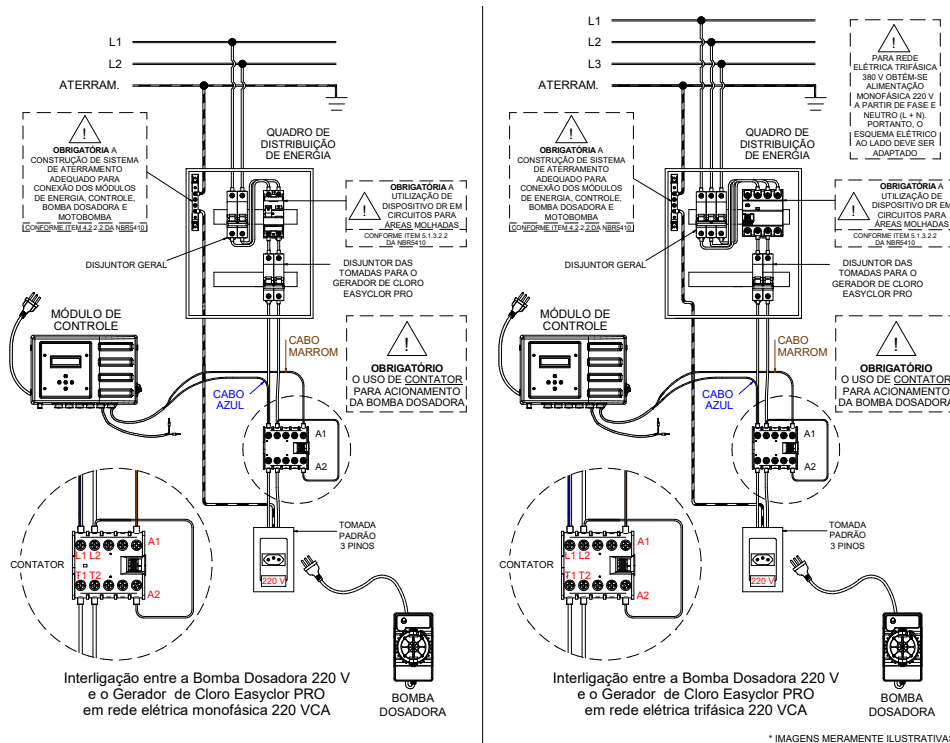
L1

L2

ATERRAM.

!

OBRIGATÓRIA A CONSTRUÇÃO DE SISTEMA DE ATERRAMENTO ADEQUADO PARA CONEXÃO DOS MÓDULOS DE ENERGIA, CONTROLE, BOMBA DOSADORA E MOTOBOMBA

CONFORME ITEM 4.2.2.2 DA NBR5410

QUADRO DE DISTRIBUIÇÃO DE ENERGIA

!

OBRIGATÓRIA A UTILIZAÇÃO DE DISPOSITIVO DR EM CIRCUITOS PARA ÁREAS MOLHADAS

CONFORME ITEM 5.1.3.2.2 DA NBR5410

DISJUNTOR GERAL

DISJUNTOR DAS TOMADAS PARA O GERADOR DE CLORO EASYCLOR PRO

MÓDULO DE CONTROLE

CABO MARROM

!

OBRIGATÓRIO O USO DE CONTATOR PARA ACIONAMENTO DA BOMBA DOSADORA

CABO AZUL

A1

A2

CONTATOR

L1 L2

T1 T2

A1

A2

TOMADA PADRÃO 3 PINOS

220 V

Interligação entre a Bomba Dosadora 220 V e o Gerador de Cloro Easyclor PRO em rede elétrica monofásica 220 VCA

BOMBA DOSADORA

L1

L2

L3

ATERRAM.

!

PARA REDE ELÉTRICA TRIFÁSICA 380 V OBTÉM-SE ALIMENTAÇÃO MONOFÁSICA 220 V A PARTIR DE FASE E NEUTRO (L + N). PORTANTO, O ESQUEMA ELÉTRICO AO LADO DEVE SER ADAPTADO

!

OBRIGATÓRIA A CONSTRUÇÃO DE SISTEMA DE ATERRAMENTO ADEQUADO PARA CONEXÃO DOS MÓDULOS DE ENERGIA, CONTROLE, BOMBA DOSADORA E MOTOBOMBA

CONFORME ITEM 4.2.2.2 DA NBR5410

QUADRO DE DISTRIBUIÇÃO DE ENERGIA

!

OBRIGATÓRIA A UTILIZAÇÃO DE DISPOSITIVO DR EM CIRCUITOS PARA ÁREAS MOLHADAS

CONFORME ITEM 5.1.3.2.2 DA NBR5410

DISJUNTOR GERAL

DISJUNTOR DAS TOMADAS PARA O GERADOR DE CLORO EASYCLOR PRO

MÓDULO DE CONTROLE

CABO MARROM

!

OBRIGATÓRIO O USO DE CONTATOR PARA ACIONAMENTO DA BOMBA DOSADORA

CABO AZUL

A1

A2

CONTATOR

L1 L2

T1 T2

A1

A2

TOMADA PADRÃO 3 PINOS

220 V

Interligação entre a Bomba Dosadora 220 V e o Gerador de Cloro Easyclor PRO em rede elétrica trifásica 220 VCA

BOMBA DOSADORA

* IMAGENS MERAMENTE ILUSTRATIVAS